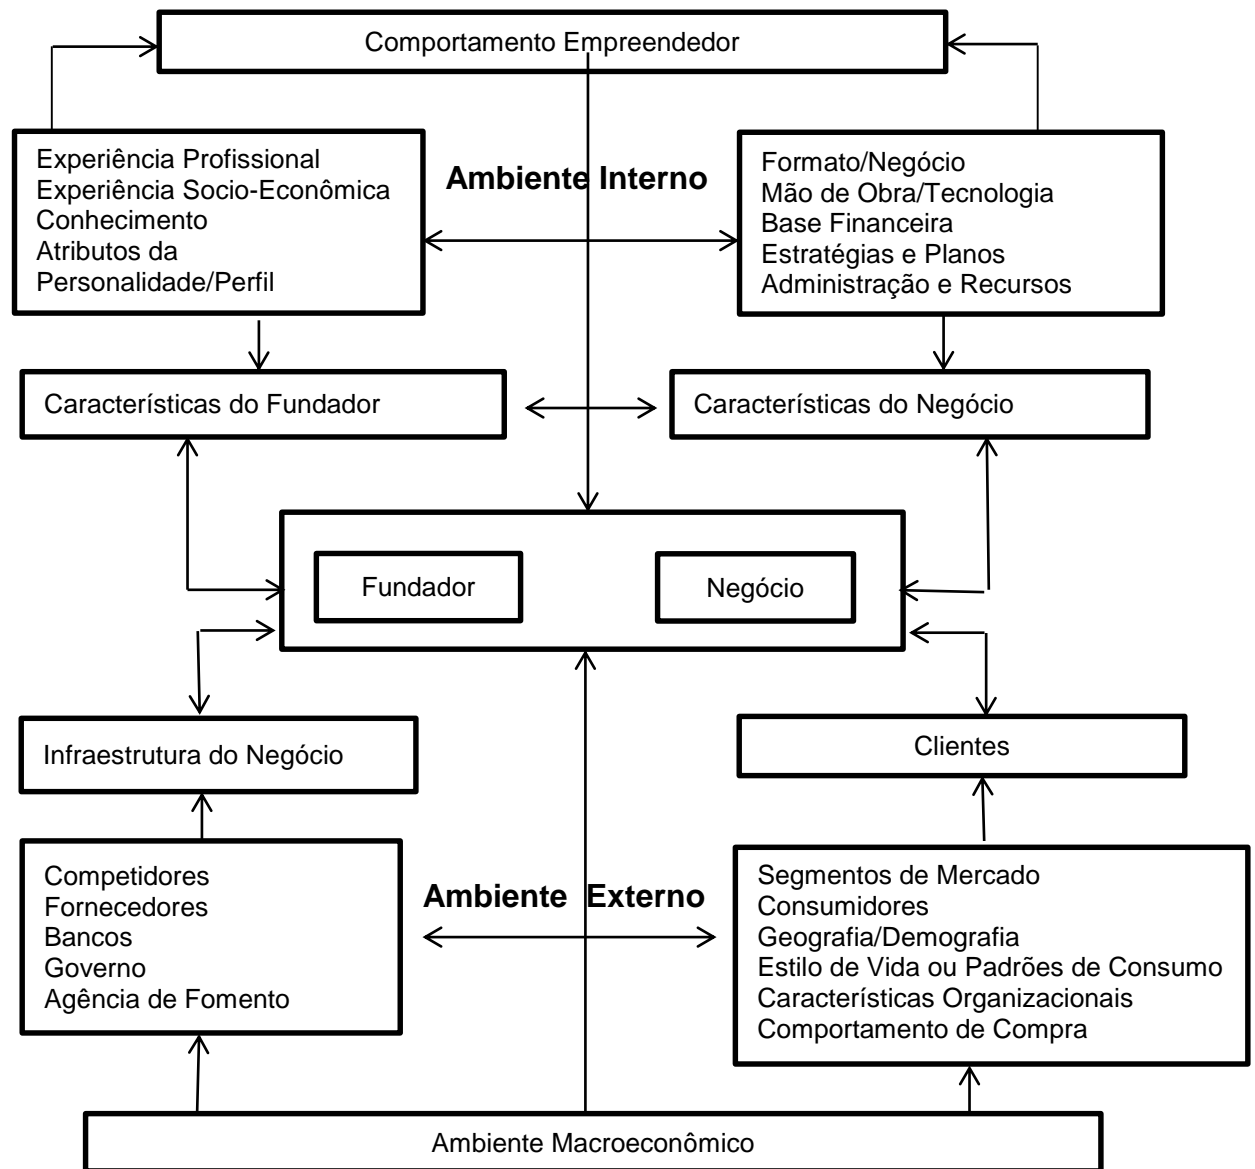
Comportamento Empreendedor

Experiência Profissional
Experiência Socio-Econômica
Conhecimento
Atributos da Personalidade/Perfil

Ambiente Interno

Formato/Negócio
Mão de Obra/Tecnologia
Base Financeira
Estratégias e Planos
Administração e Recursos

Características do Fundador

Características do Negócio

Fundador

Negócio

Infraestrutura do Negócio

Clientes

Competidores
Fornecedores
Bancos
Governo
Agência de Fomento

Ambiente Externo

Segmentos de Mercado
Consumidores
Geografia/Demografia
Estilo de Vida ou Padrões de Consumo
Características Organizacionais
Comportamento de Compra

Ambiente Macroeconômico